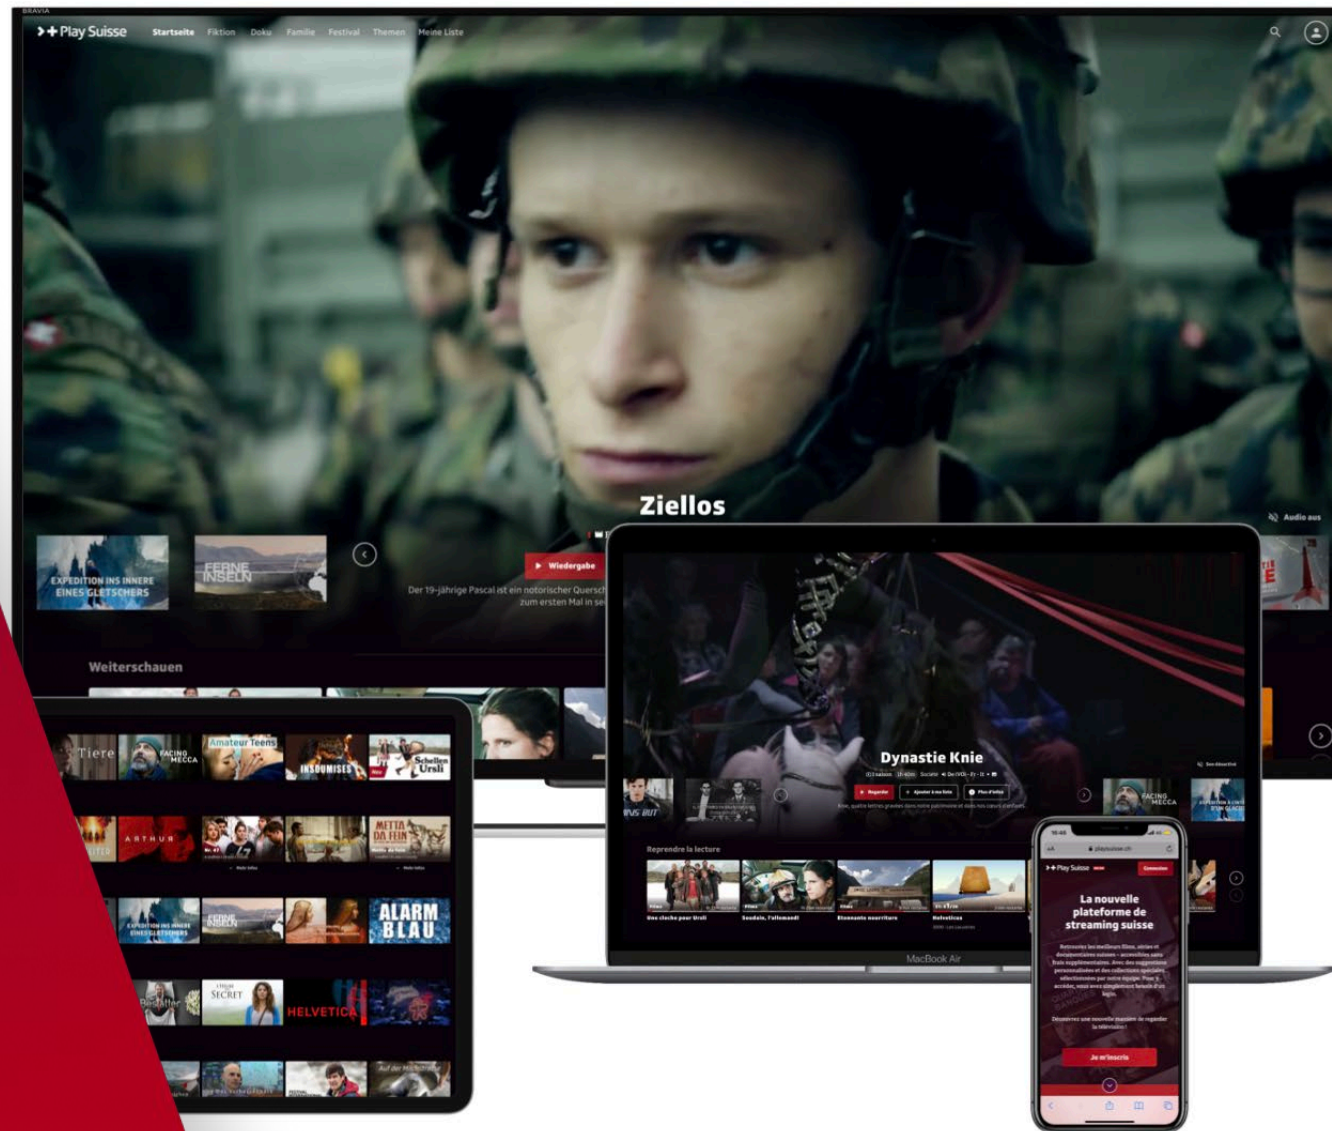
BRAVIA

Play Suisse Startseite Fiktion Doku Familie Festival Themen Meine Liste

Ziellos

Audio aus

EXPEDITION INS INNERE EINES GLETSCHERS

FERNE INSELN

Wiedergabe

Der 19-jährige Pascal ist ein notorischer Quersch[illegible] zum ersten Mal in se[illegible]

Weiterschauen

Tiere

FACING MECCA

Amateur Teens

INSOUMISES

Schellen Ursli

ARTHUR

METTA DA FEIN

EXPEDITION INS INNERE EINES GLETSCHERS

FERNE INSELN

ALARM BLAU

Bestatter

SECRET

HELVETICA

Auf der Milchstrasse

Dynastie Knie

Regarder

Ajouter à ma liste

Plus d'infos

FACING MECCA

Reprendre la lecture

Une cloche pour Ursli

Soudain, l'allemand!

Étonnante nourriture

Helvetica

MacBook Air

playsuisse.ch

Play Suisse

Connexion

La nouvelle plateforme de streaming suisse

Je m'inscris